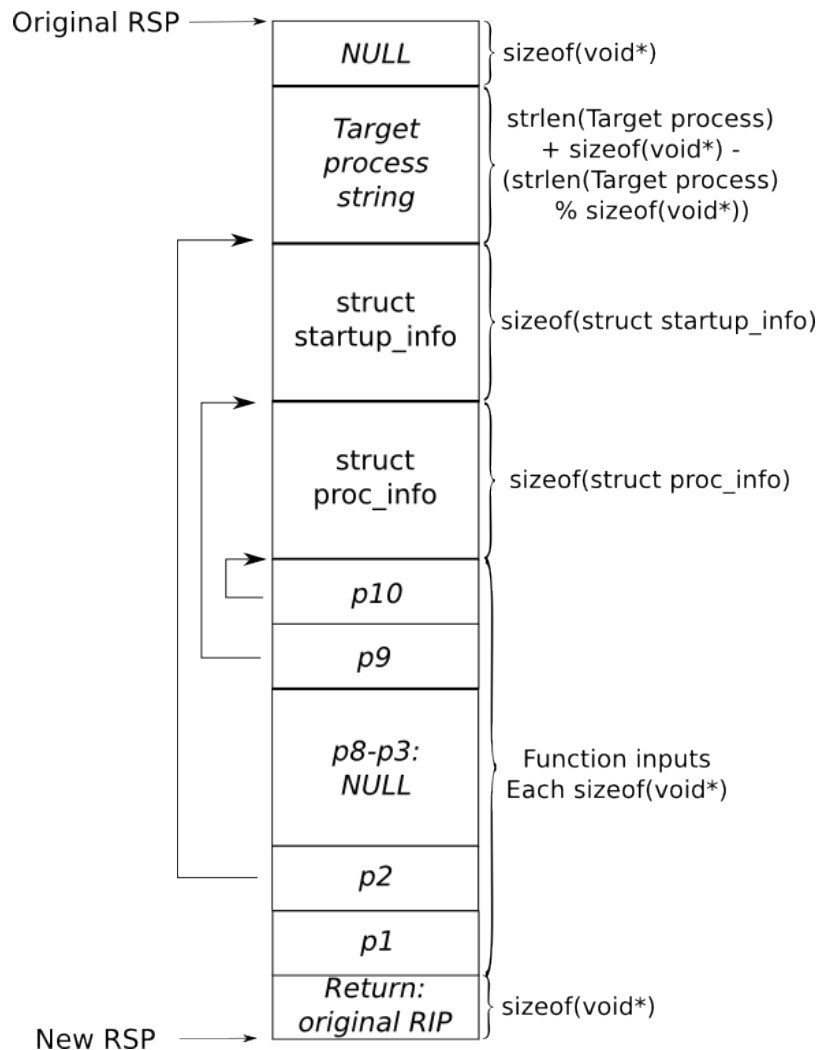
Original RSP

NULL

sizeof(void*)

Target process string

strlen(Target process) + sizeof(void*) - (strlen(Target process) % sizeof(void*))

struct startup_info

sizeof(struct startup_info)

struct proc_info

sizeof(struct proc_info)

p10

p9

p8-p3: NULL

Function inputs Each sizeof(void*)

p2

p1

Return: original RIP

sizeof(void*)

New RSP